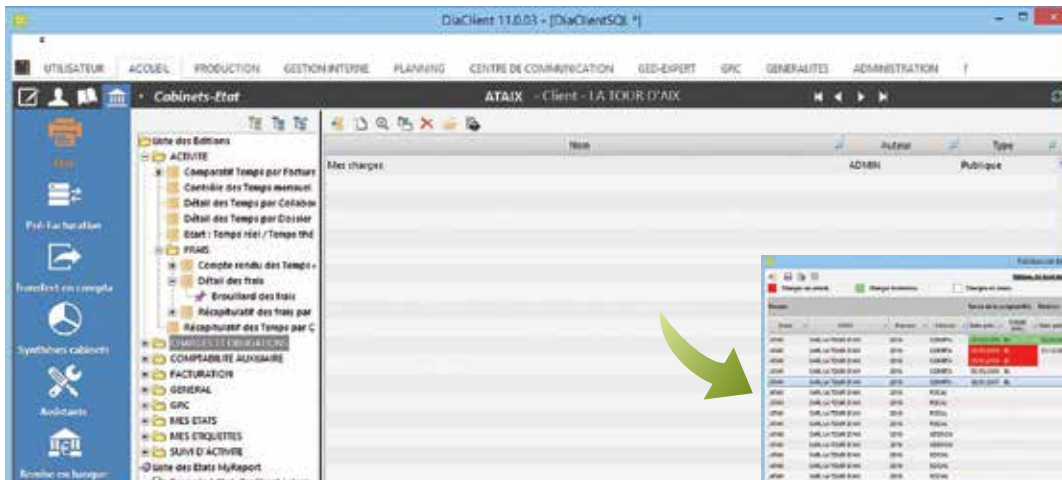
DiaClient 11.0.03 - [DiaClientSQL *]

UTILISATEUR ACCUEIL PRODUCTION GESTION INTERNE PLANNING CENTRE DE COMMUNICATION GED-EXPERT GPIC GENERALITES ADMINISTRATION ?

Cabinets-Etat

ATAIX - Client - LA TOUR D'AIX

Etat

Pré-facturation

Transfert en compta

Synthèses cabinets

Assistants

Remise en banque

Liste des Editions
ACTIVITE
Comparatif Temps par Factur
Contrôle des Temps mensuel
Détail des Temps par Collabo
Détail des Temps par Dossier
Ecart : Temps réel / Temps thé
FRAIS
Compte rendu des Temps
Détail des frais
Brouillard des frais
Récapitulatif des frais par
Récapitulatif des Temps par C
CHARGES ET OBLIGATIONS
COMPTABILITE AUXILIAIRE
FACTURATION
GENERAL
GPIC
MES ETATS
MES ETIQUETTES
SUIVI D'ACTIVITE
Liste des Etats MyReport

| Nom | Auteur | Type |
|---|---|---|
| Mes charges | ADMIN | Publique |

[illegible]